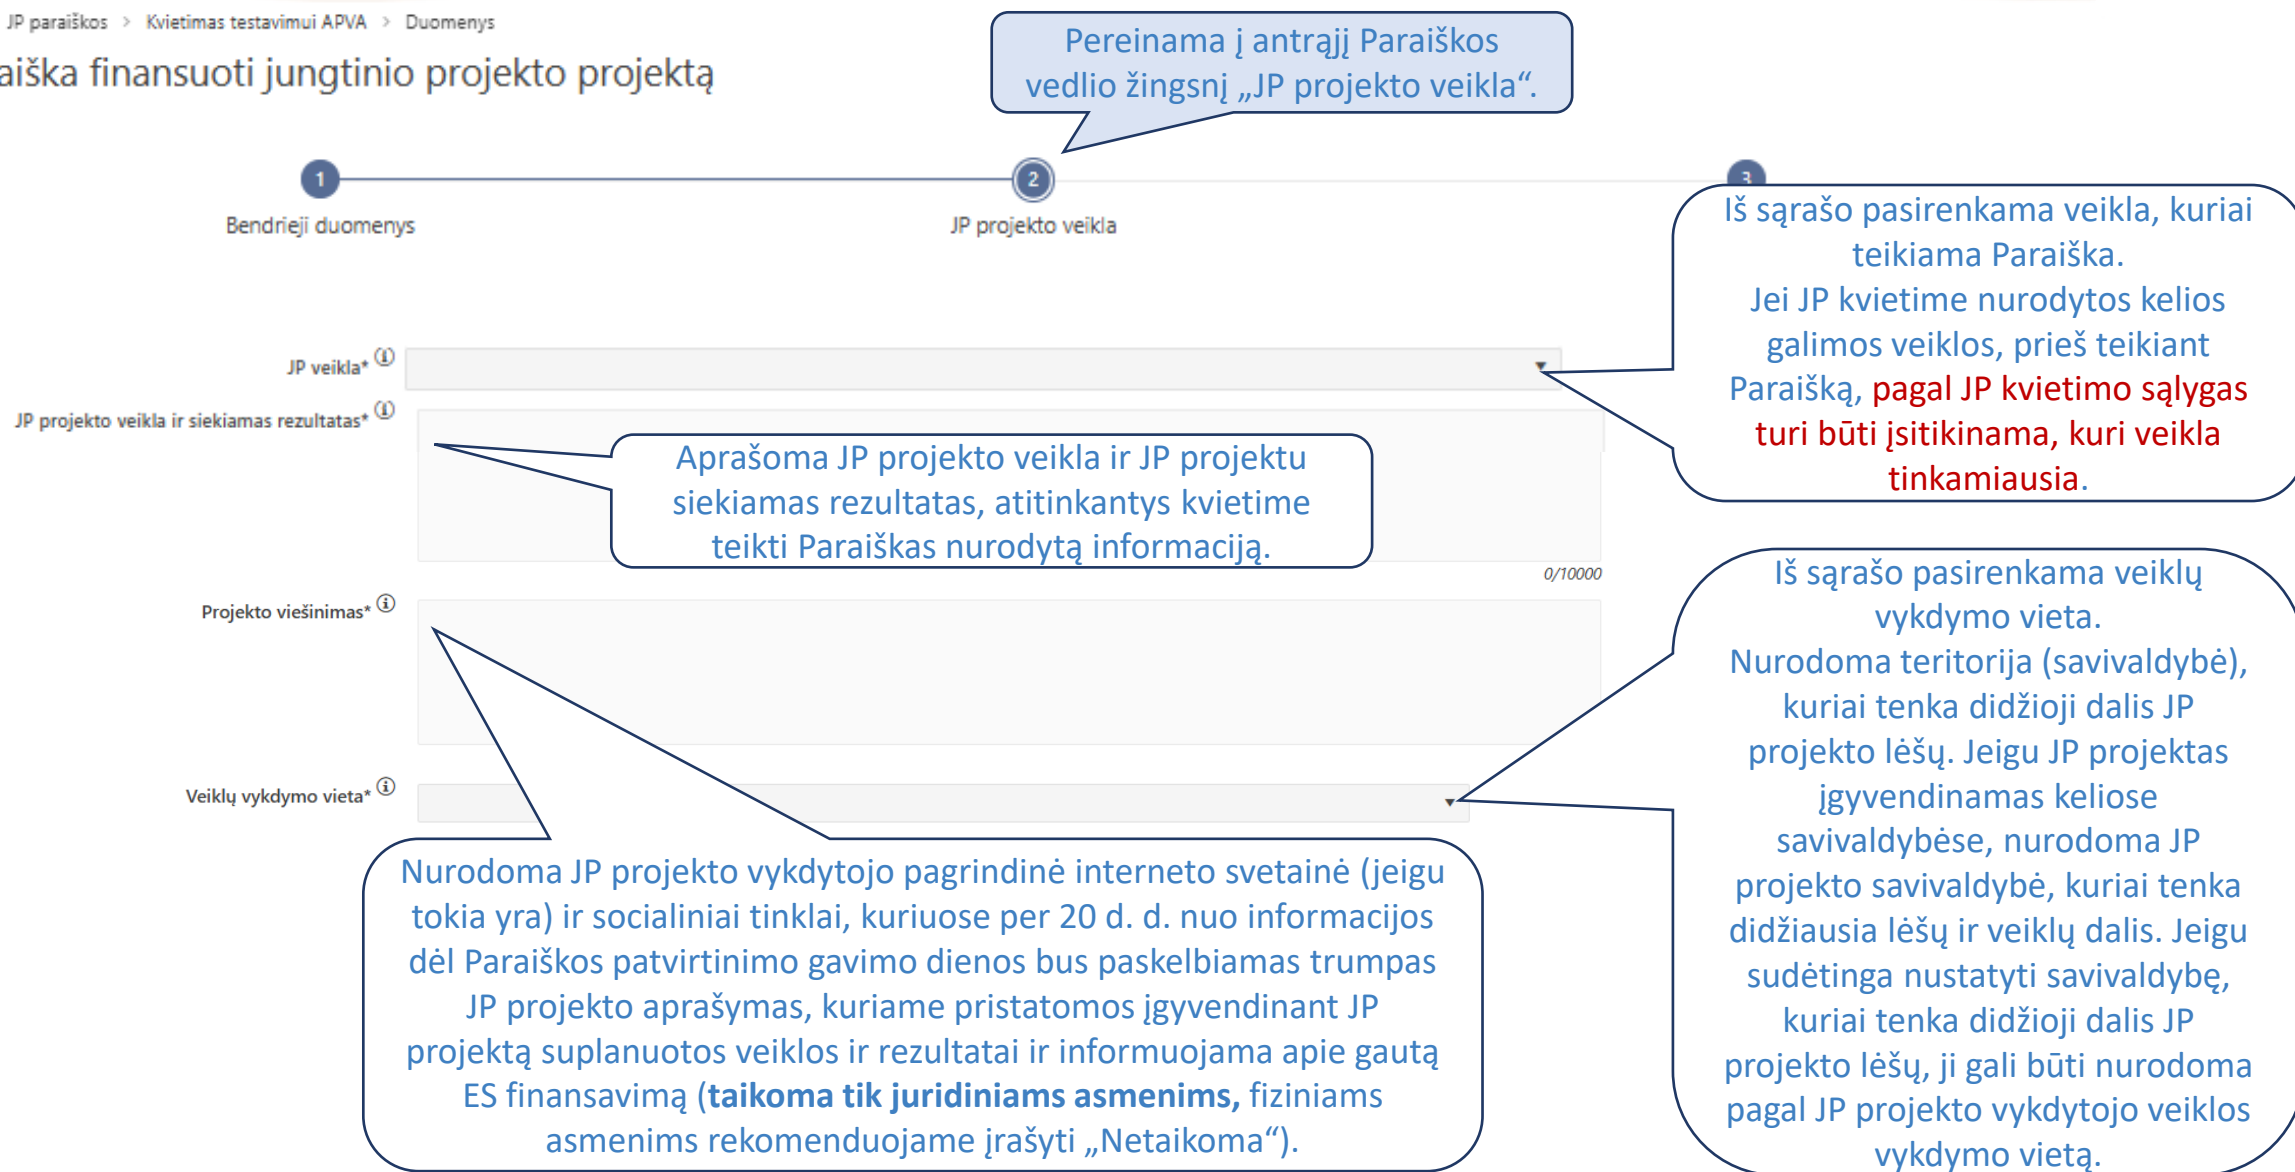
JP paraiškos > Kvietimas testavimui APVA > Duomenys

aiška finansuoti jungtinio projekto projektą

Pereinama į antrąjį Paraiškos vedlio žingsnį „JP projekto veikla“.

1
Bendrieji duomenys

2
JP projekto veikla

3

Iš sąrašo pasirenkama veikla, kuriai teikiama Paraiška.
Jei JP kvietime nurodytos kelios galimos veiklos, prieš teikiant Paraišką, pagal JP kvietimo sąlygas turi būti įsitikinama, kuri veikla tinkamiausia.

JP veikla*

JP projekto veikla ir siekiamas rezultatas*

Aprašoma JP projekto veikla ir JP projektu siekiamas rezultatas, atitinkantys kvietime teikti Paraiškas nurodytą informaciją.

0/10000

Iš sąrašo pasirenkama veiklų vykdymo vieta.
Nurodoma teritorija (savivaldybė), kuriai tenka didžioji dalis JP projekto lėšų. Jeigu JP projektas įgyvendinamas keliose savivaldybėse, nurodoma JP projekto savivaldybė, kuriai tenka didžiausia lėšų ir veiklų dalis. Jeigu sudėtinga nustatyti savivaldybę, kuriai tenka didžioji dalis JP projekto lėšų, ji gali būti nurodoma pagal JP projekto vykdytojo veiklos vykdymo vietą.

Projekto viešinimas*

Veiklų vykdymo vieta*

Nurodoma JP projekto vykdytojo pagrindinė interneto svetainė (jeigu tokia yra) ir socialiniai tinklai, kuriuose per 20 d. d. nuo informacijos dėl Paraiškos patvirtinimo gavimo dienos bus paskelbiamas trumpas JP projekto aprašymas, kuriame pristatomos įgyvendinant JP projektą suplanuotos veiklos ir rezultatai ir informuojama apie gautą ES finansavimą (taikoma tik juridiniams asmenims, fiziniams asmenims rekomenduojame įrašyti „Netaikoma“).